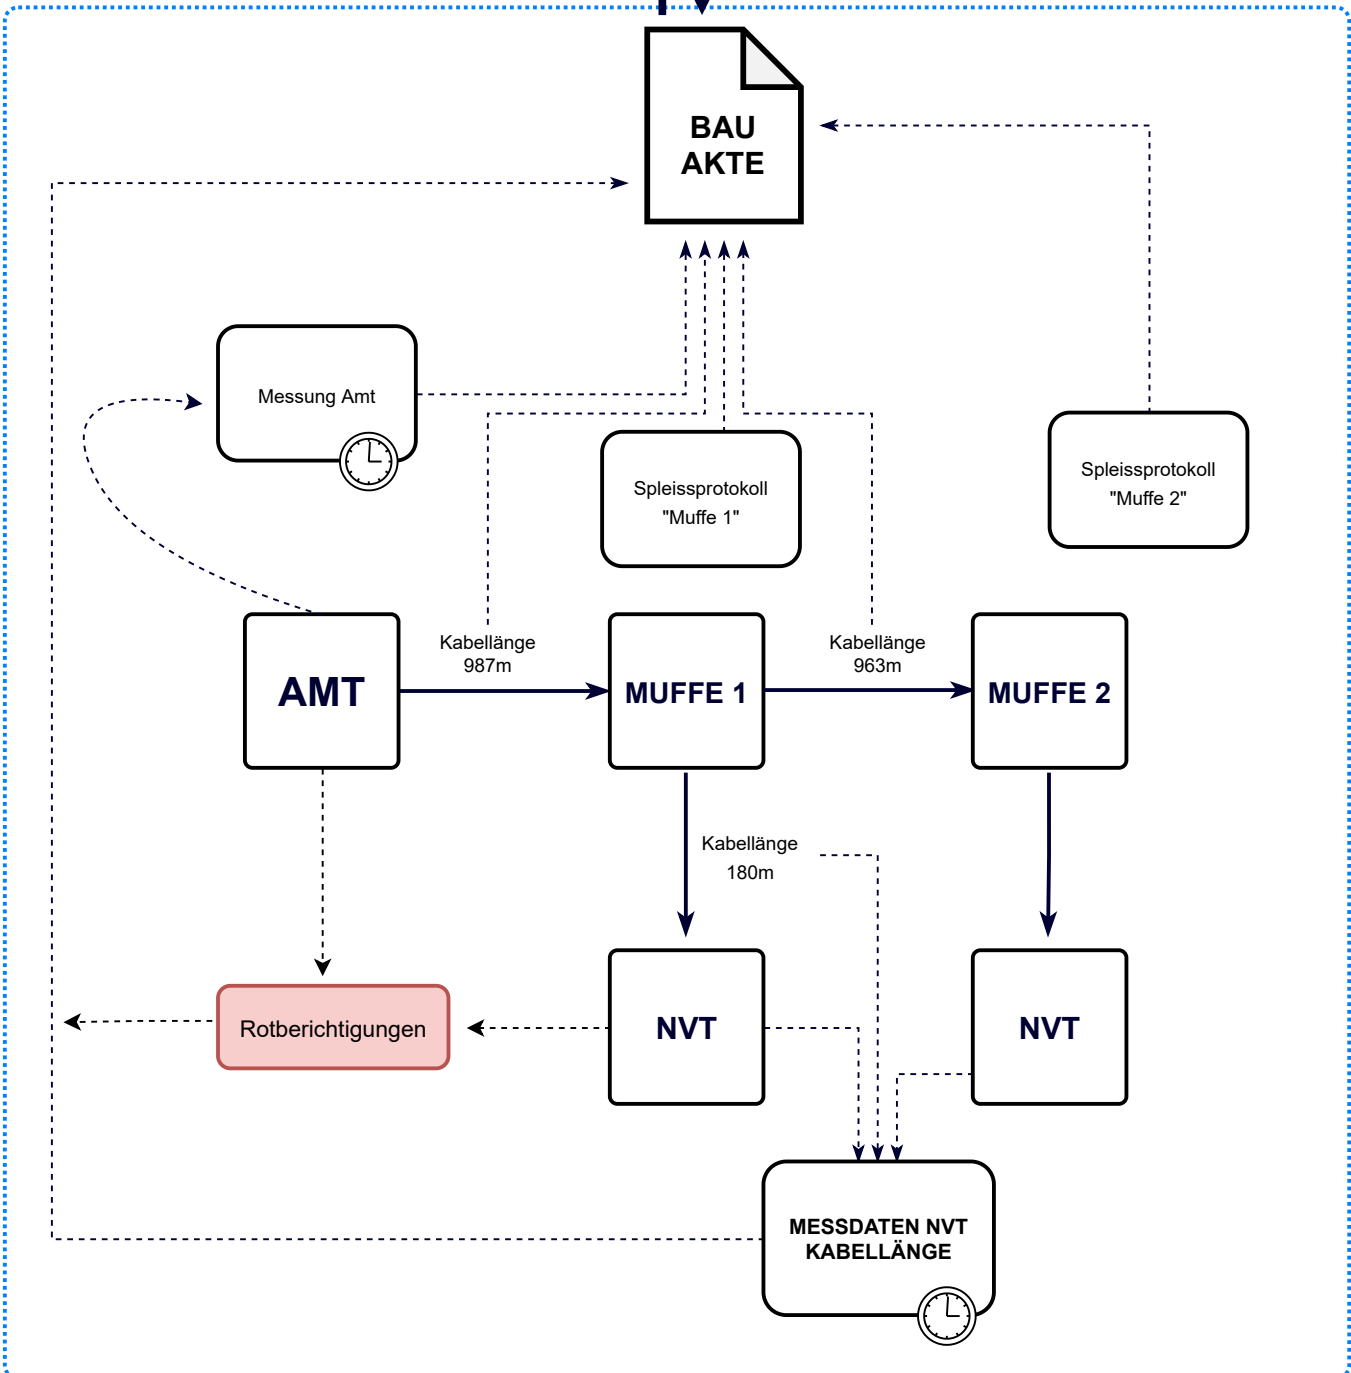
BAU
AKTE

Messung Amt

Spleissprotokoll
"Muffe 1"

Spleissprotokoll
"Muffe 2"

AMT

Kabellänge
987m

MUFFE 1

Kabellänge
963m

MUFFE 2

Kabellänge
180m

Rotberichtigungen

NVT

NVT

MESSDATEN NVT
KABELLÄNGE